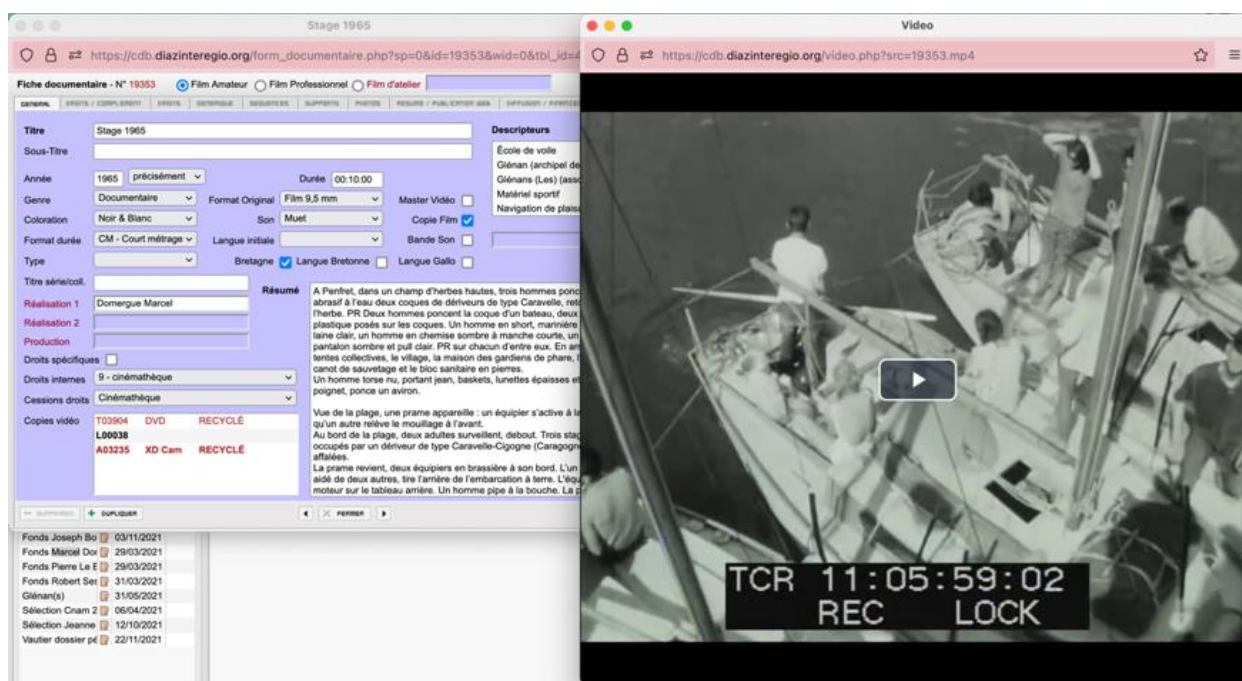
Stage 1965

https://cdb.diazinteregio.org/form_documentaire.php?sp=0&id=19353&wid=0&tbl_id=4

Fiche documentaire - N° 19353 Film Amateur Film Professionnel Film d'atelier

GENERAL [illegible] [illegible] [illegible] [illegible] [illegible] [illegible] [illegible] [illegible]

Titre Stage 1965

Sous-Titre

Année 1965 précisément Durée 00:10:00

Genre Documentaire Format Original Film 9,5 mm Master Vidéo

Coloration Noir & Blanc Son Muet Copie Film

Format durée CM - Court métrage Langue initiale Bande Son

Type Bretagne Langue Bretonne Langue Gallo

Descripteurs
École de voile
Glénan (archipel de
Glénans (Les) (ass
Matériel sportif
Navigation de plais

Titre série/coll.

Résumé

Réalisation 1 Domergue Marcel

Réalisation 2

Production

Droits spécifiques

Droits internes 9 - cinémathèque

Cessions droits Cinémathèque

Copies vidéo T03904 DVD RECYCLÉ
L00038
A03235 XD Cam RECYCLÉ

A Penfret, dans un champ d'herbes hautes, trois hommes ponc abrasif à l'eau deux coques de dériveurs de type Caravelle, ret l'herbe. PR Deux hommes poncent la coque d'un bateau, deux plastique posés sur les coques. Un homme en short, marinière laine clair, un homme en chemise sombre à manche courte, un pantalon sombre et pull clair. PR sur chacun d'entre eux. En ar tentes collectives, le village, la maison des gardiens de phare, l canot de sauvetage et le bloc sanitaire en pierres.
Un homme torse nu, portant jean, baskets, lunettes épaisses et poignet, ponce un aviron.

Vue de la plage, une prame appareille : un équipier s'active à la qu'un autre relève le mouillage à l'avant.
Au bord de la plage, deux adultes surveillent, debout. Trois stag occupés par un dériveur de type Caravelle-Cigogne (Caragogn affalées.
La prame revient, deux équipiers en brassière à son bord. L'un aidé de deux autres, tire l'arrière de l'embarcation à terre. L'équ moteur sur le tableau arrière. Un homme pipe à la bouche. La p

SUPPRIMER + DUPLIQUER FERMER

Fonds Joseph Bo 03/11/2021
Fonds Marcel Do 29/03/2021
Fonds Pierre Le E 29/03/2021
Fonds Robert Se 31/03/2021
Glénan(s) 31/05/2021
Sélection Cnam 2 06/04/2021
Sélection Jeanne 12/10/2021
Vautier dossier pé 22/11/2021

Video

https://cdb.diazinteregio.org/video.php?src=19353.mp4

TCR 11:05:59:02
REC LOCK